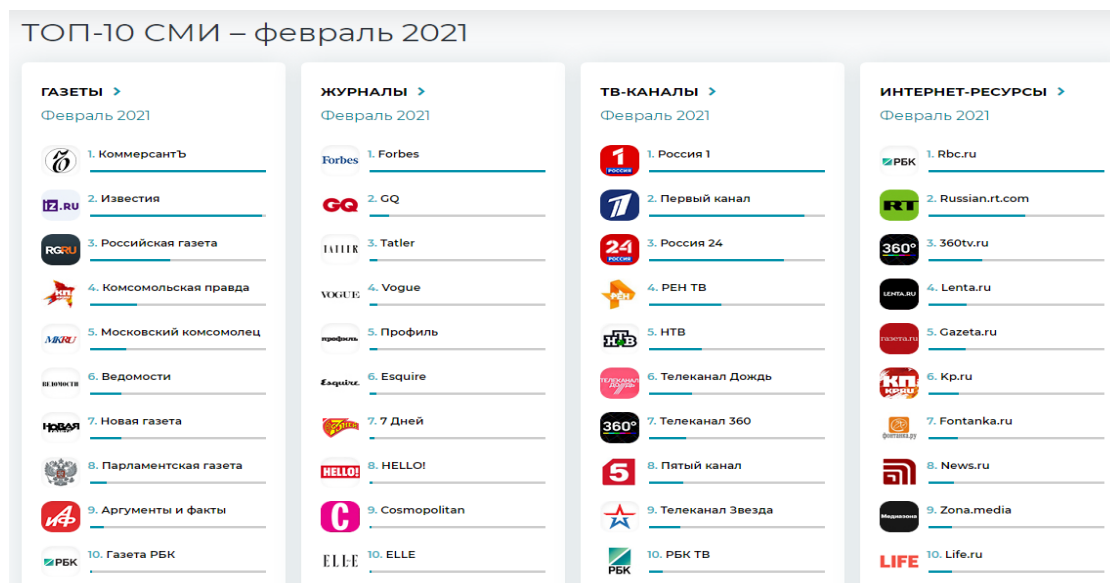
ТОП-10 СМИ – февраль 2021

ГАЗЕТЫ >
Февраль 2021

1. КоммерсантЪ
2. Известия
3. Российская газета
4. Комсомольская правда
5. Московский комсомолец
6. Ведомости
7. Новая газета
8. Парламентская газета
9. Аргументы и факты
10. Газета РБК

ЖУРНАЛЫ >
Февраль 2021

1. Forbes
2. GQ
3. Tatler
4. Vogue
5. Профиль
6. Esquire
7. 7 Дней
8. HELLO!
9. Cosmopolitan
10. ELLE

ТВ-КАНАЛЫ >
Февраль 2021

1. Россия 1
2. Первый канал
3. Россия 24
4. РЕН ТВ
5. НТВ
6. Телеканал Дождь
7. Телеканал 360
8. Пятый канал
9. Телеканал Звезда
10. РБК ТВ

ИНТЕРНЕТ-РЕСУРСЫ >
Февраль 2021

1. Rbc.ru
2. Russian.rt.com
3. 360tv.ru
4. Lenta.ru
5. Gazeta.ru
6. Kp.ru
7. Fontanka.ru
8. News.ru
9. Zona.media
10. Life.ru